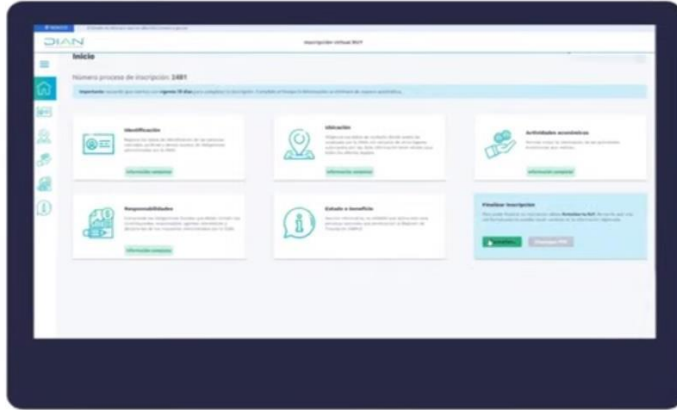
DIAN

Inscripción virtual RUT

Inicio

Número proceso de inscripción: 2481

Importante: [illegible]

Identificación

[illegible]

Información completa

Ubicación

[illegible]

Información completa

Actividades económicas

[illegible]

Información completa

Responsabilidades

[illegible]

Información completa

Estado o beneficio

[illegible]

Finalizar inscripción

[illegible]

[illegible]

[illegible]